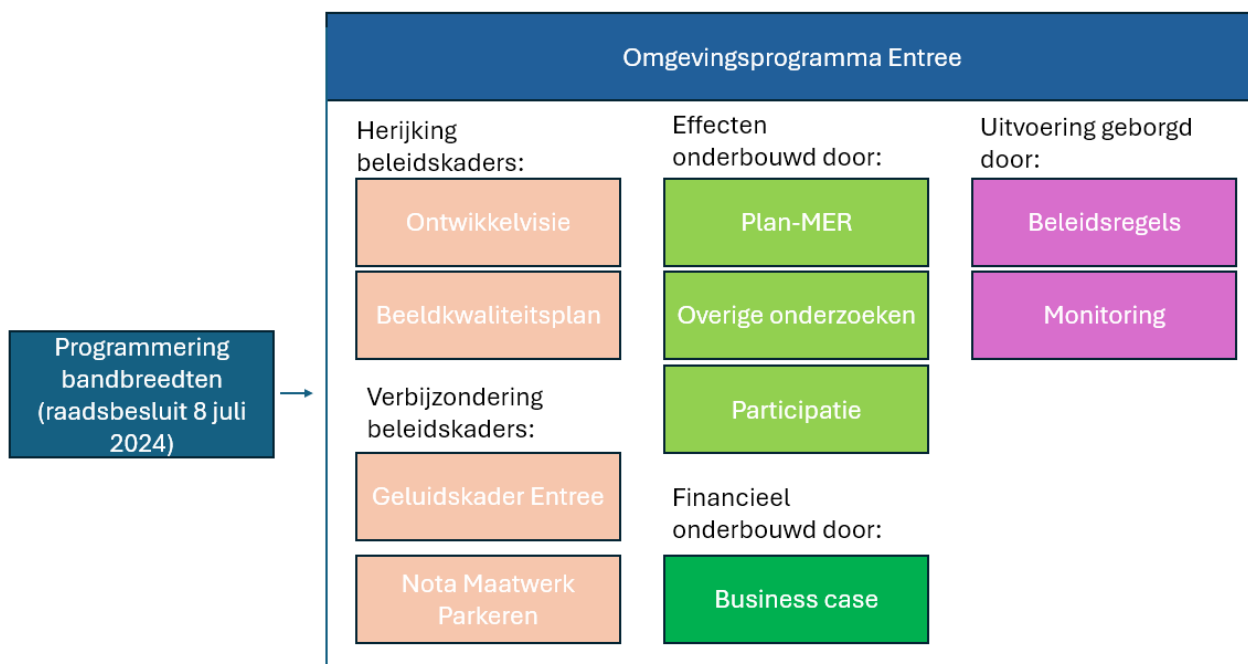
Programmering bandbreedten (raadsbesluit 8 juli 2024)

Omgevingsprogramma Entree

Herijking beleidskaders:

Ontwikkelvisie

Beeldkwaliteitsplan

Verbijzondering beleidskaders:

Geluidskader Entree

Nota Maatwerk Parkeren

Effecten onderbouwd door:

Plan-MER

Overige onderzoeken

Participatie

Financieel onderbouwd door:

Business case

Uitvoering geborgd door:

Beleidsregels

Monitoring